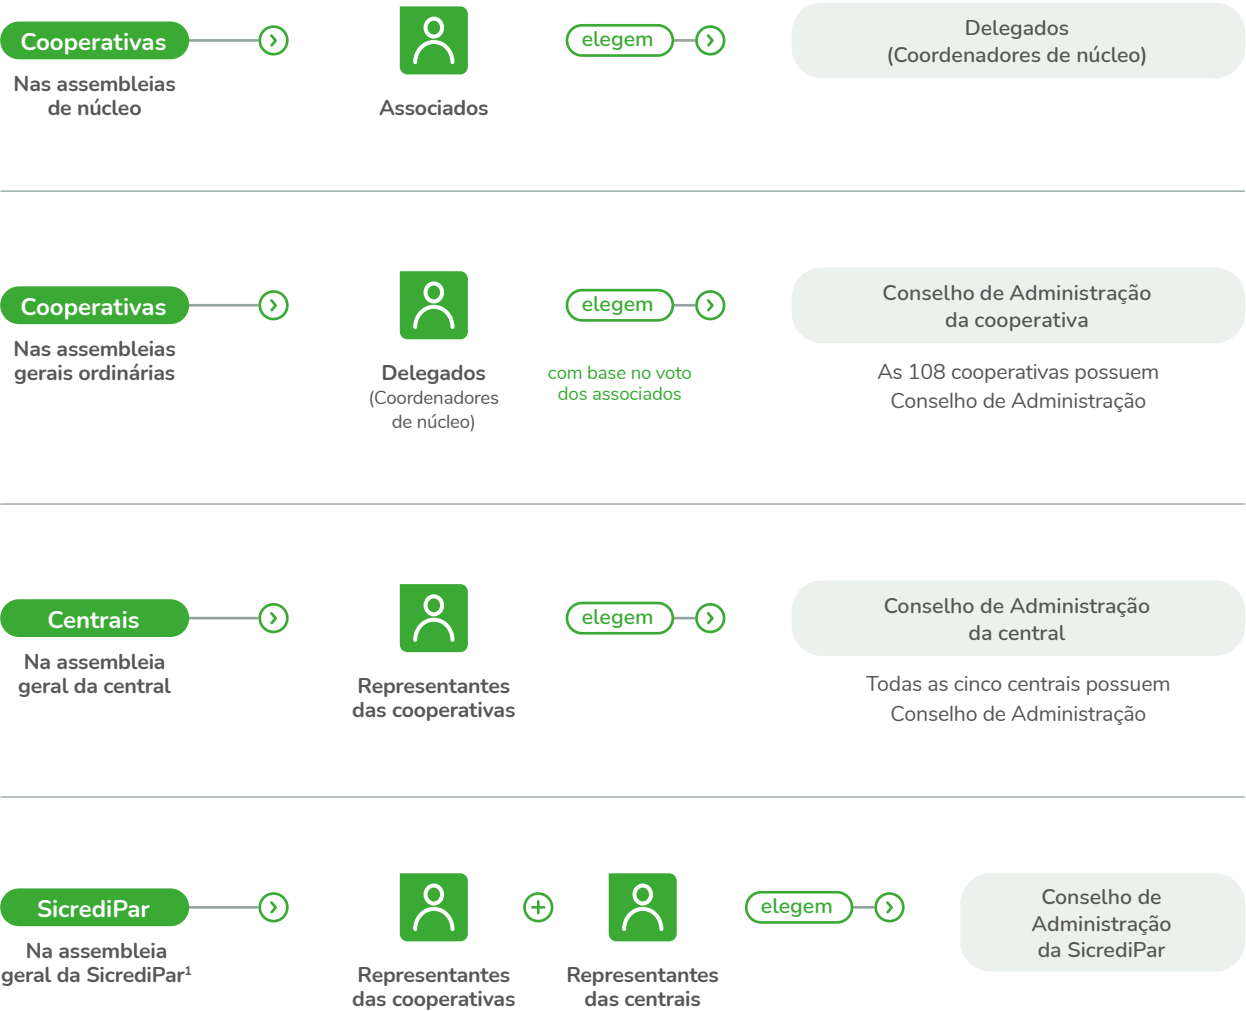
Cooperativas

Nas assembleias de núcleo

Associados

elegem

Delegados (Coordenadores de núcleo)

Cooperativas

Nas assembleias gerais ordinárias

Delegados (Coordenadores de núcleo)

elegem

com base no voto dos associados

Conselho de Administração da cooperativa

As 108 cooperativas possuem Conselho de Administração

Centrais

Na assembleia geral da central

Representantes das cooperativas

elegem

Conselho de Administração da central

Todas as cinco centrais possuem Conselho de Administração

SicrediPar

Na assembleia geral da SicrediPar$^1$

Representantes das cooperativas

Representantes das centrais

elegem

Conselho de Administração da SicrediPar